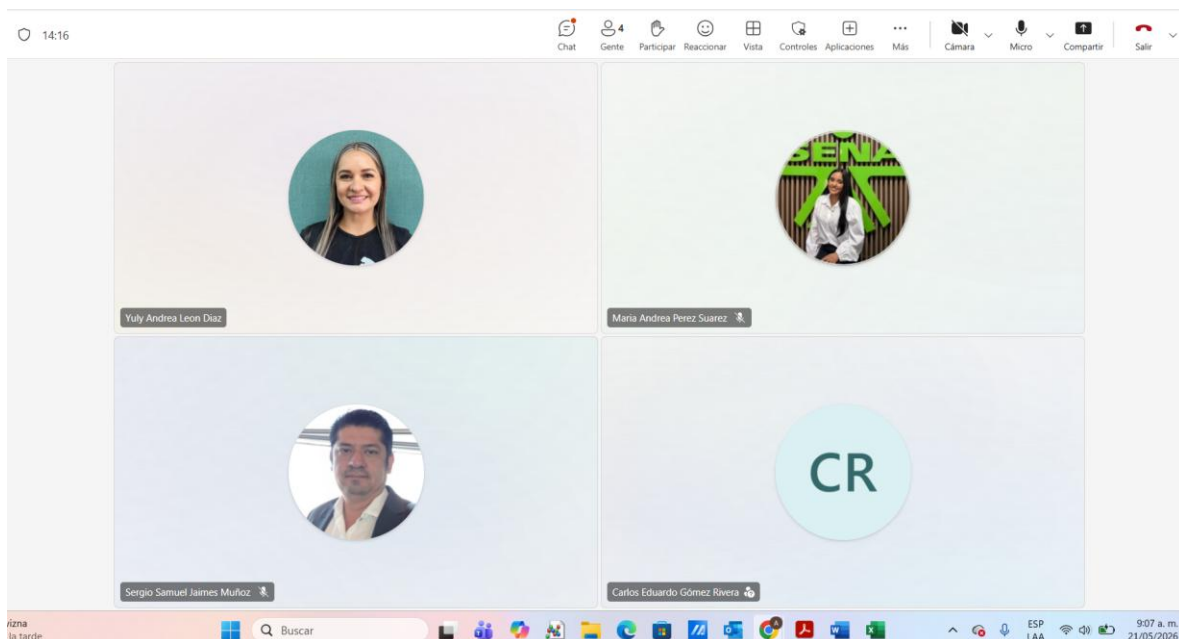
14:16

Chat
4
Gente
Participar
Reaccionar
Vista
Controles
Aplicaciones
Más
Cámara
Micro
Compartir
Salir

SENA

Yuly Andrea Leon Diaz

Maria Andrea Perez Suarez

Sergio Samuel Jaimes Muñoz

CR

Carlos Eduardo Gómez Rivera

izna
la tarde

Buscar

ESP
LAA

9:07 a. m.
21/05/2026